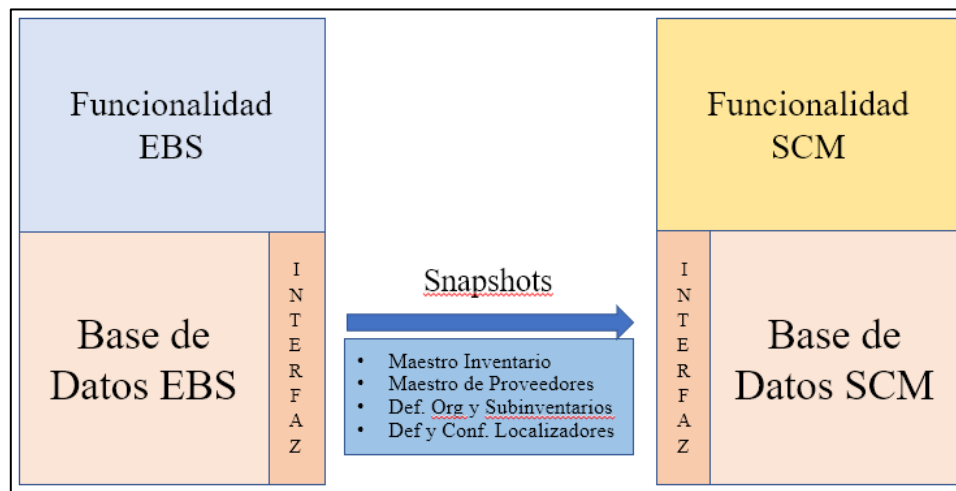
Funcionalidad EBS

Base de Datos EBS

I N T E R F A Z

Snapshots

- Maestro Inventario
- Maestro de Proveedores
- Def. Org y Subinventarios
- Def y Conf. Localizadores

Funcionalidad SCM

I N T E R F A Z

Base de Datos SCM